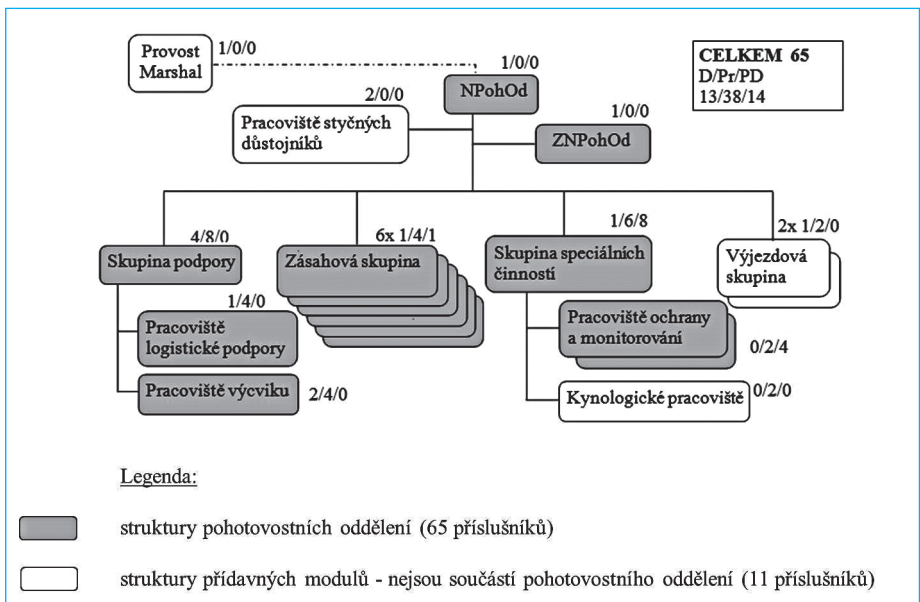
Provost Marshal 1/0/0

1/0/0
NPohOd

CELKEM 65
D/Pr/PD
13/38/14

2/0/0
Pracoviště styčných důstojníků

1/0/0
ZNPohOd

4/8/0
Skupina podpory

6x 1/4/1
Zásahová skupina

1/6/8
Skupina speciálních činností

2x 1/2/0
Výjezdová skupina

1/4/0
Pracoviště logistické podpory

Pracoviště výcviku 2/4/0

Pracoviště ochrany a monitorování 0/2/4

Kynologické pracoviště 0/2/0

Legenda:

struktury pohotovostních oddělení (65 příslušníků)

struktury přídavných modulů - nejsou součástí pohotovostního oddělení (11 příslušníků)